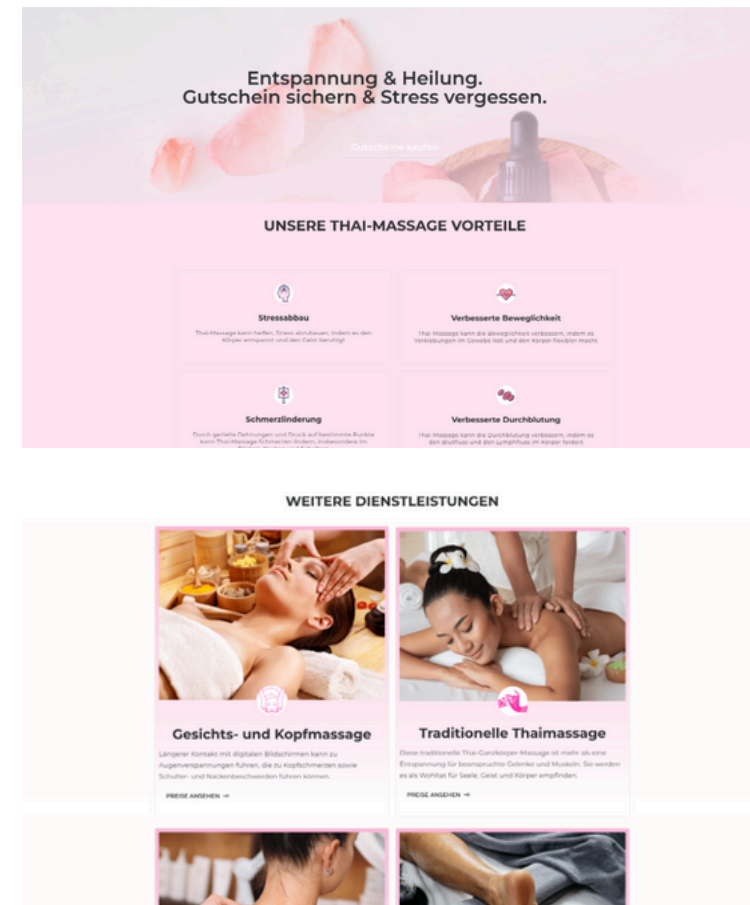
Entspannung & Heilung.
Gutschein sichern & Stress vergessen.

Gutscheine kaufen

UNSERE THAI-MASSAGE VORTEILE

Stressabbau

Thai-Massage kann helfen, Stress abzubauen, indem es den Körper entspannt und den Geist beruhigt.

Verbesserte Beweglichkeit

Thai-Massage kann die Beweglichkeit verbessern, indem es Verklebungen im Gewebe löst und den Körper flexibler macht.

Schmerzlinderung

Durch gezielte Dehnungen und Druck auf bestimmte Punkte kann Thai-Massage Schmerzen lindern, insbesondere im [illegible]

Verbesserte Durchblutung

Thai-Massage kann die Durchblutung verbessern, indem es den Blutfluss und den Lymphfluss im Körper fördert.

WEITERE DIENSTLEISTUNGEN

Gesichts- und Kopfmassage

Längerer Kontakt mit digitalen Bildschirmen kann zu Augenverspannungen führen, die zu Kopfschmerzen sowie Schulter- und Nackenbeschwerden führen können.

PREISE ANSEHEN →

Traditionelle Thaimassage

Diese traditionelle Thai-Ganzkörper-Massage ist mehr als eine Entspannung für beanspruchte Gelenke und Muskeln. Sie werden es als Wohltat für Seele, Geist und Körper empfinden.

PREISE ANSEHEN →